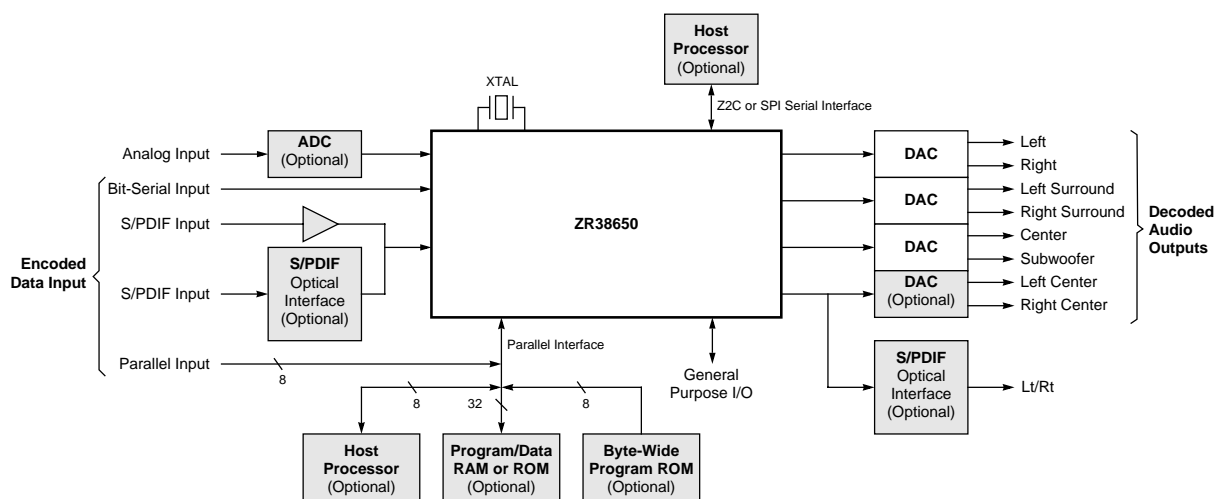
Host Processor (Optional)

XTAL

Z2C or SPI Serial Interface

Analog Input

ADC (Optional)

Bit-Serial Input

S/PDIF Input

S/PDIF Input

S/PDIF Optical Interface (Optional)

Encoded Data Input

ZR38650

Parallel Input

8

Parallel Interface

DAC

DAC

DAC

DAC (Optional)

Left

Right

Left Surround

Right Surround

Center

Subwoofer

Left Center

Right Center

Decoded Audio Outputs

General Purpose I/O

S/PDIF Optical Interface (Optional)

Lt/Rt

8

32

8

Host Processor (Optional)

Program/Data RAM or ROM (Optional)

Byte-Wide Program ROM (Optional)